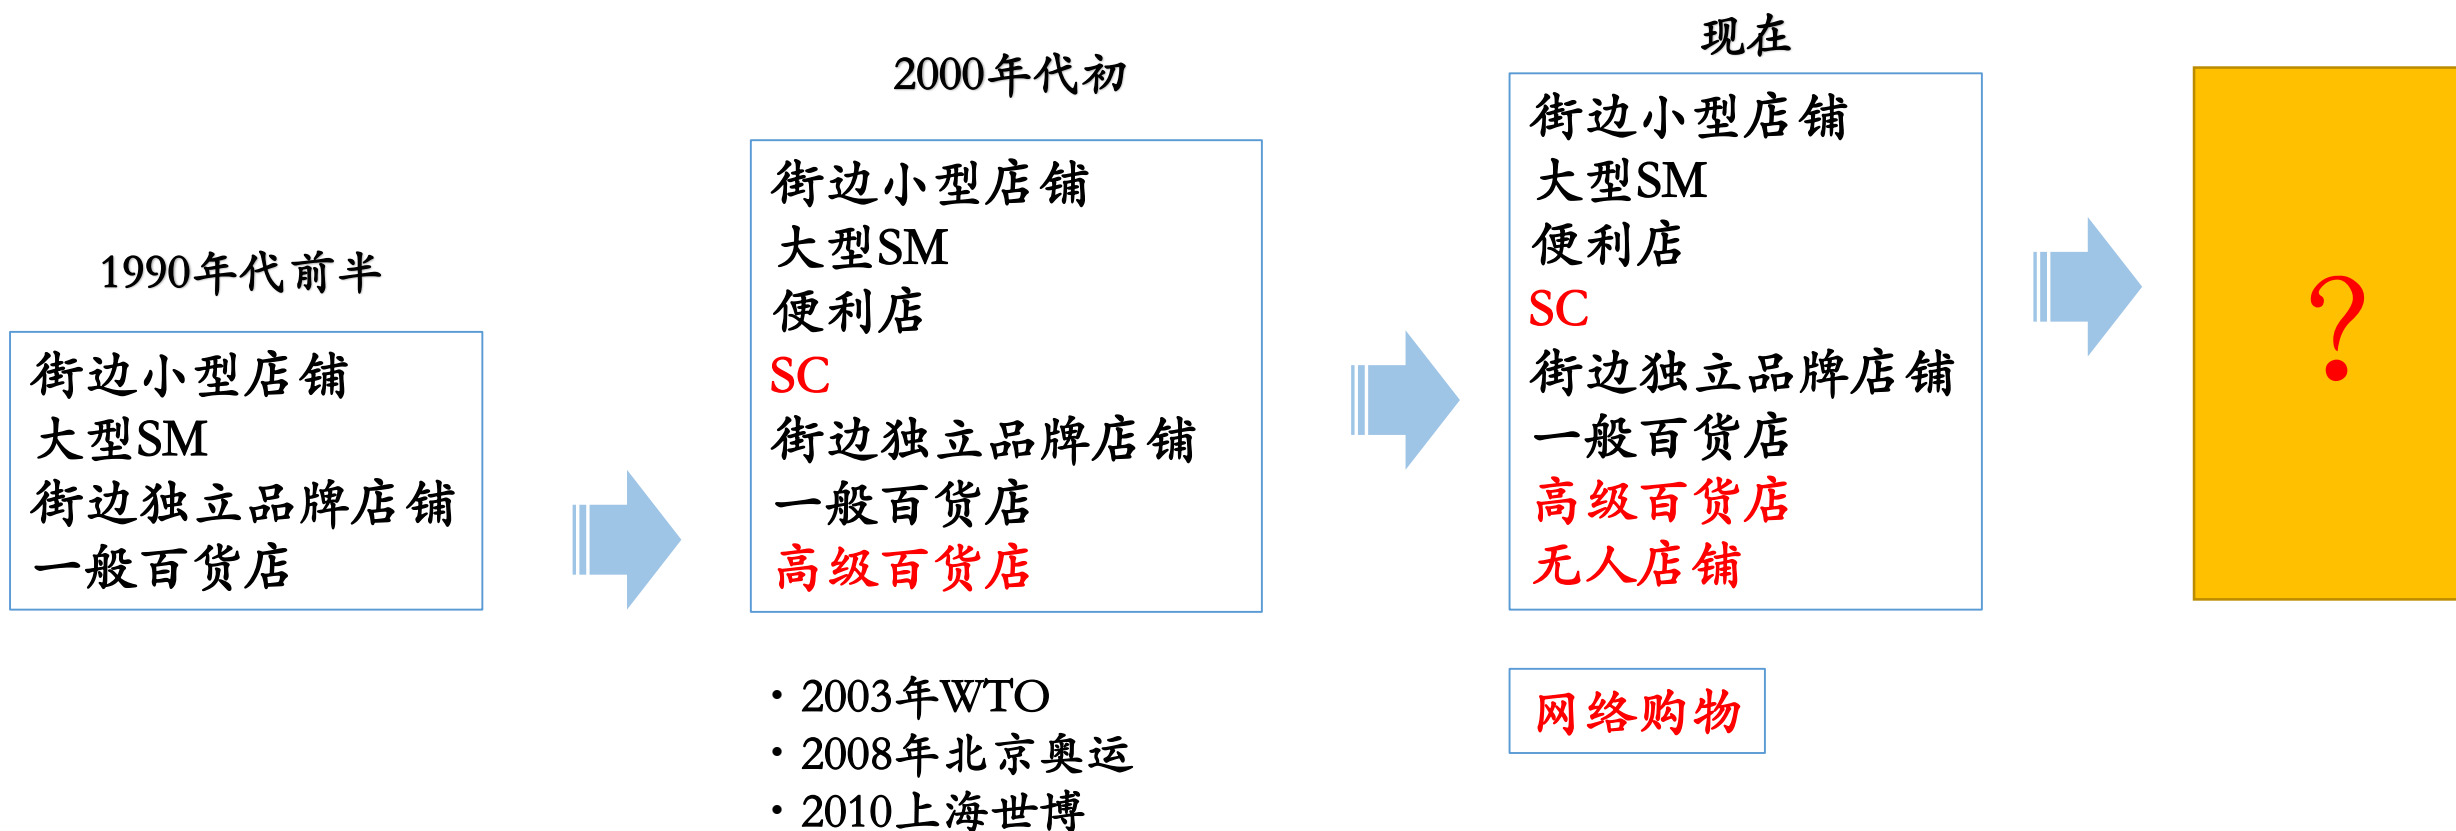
1990年代前半

街边小型店铺
大型SM
街边独立品牌店铺
一般百货店

2000年代初

街边小型店铺
大型SM
便利店
SC
街边独立品牌店铺
一般百货店
高级百货店

• 2003年WTO
• 2008年北京奥运
• 2010上海世博

现在

街边小型店铺
大型SM
便利店
SC
街边独立品牌店铺
一般百货店
高级百货店
无人店铺

网络购物

?